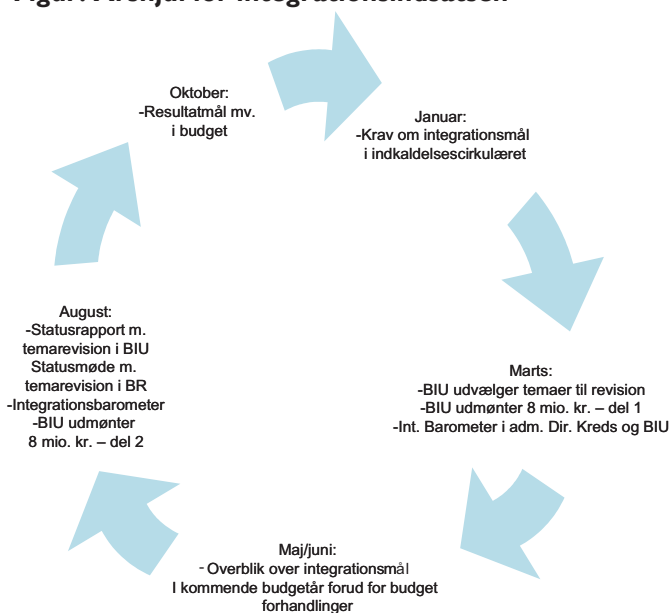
Figur 1 Årshjul for integrationsindsatsen

Oktober:
-Resultatmål mv. i budget

Januar:
-Krav om integrationsmål i indkaldelsescirkulæret

Marts:
-BIU udvælger temaer til revision
-BIU udmønter 8 mio. kr. – del 1
-Int. Barometer i adm. Dir. Kreds og BIU

Maj/juni:
- Overblik over integrationsmål I kommende budgetår forud for budget forhandlinger

August:
-Statusrapport m. temarevision i BIU
Statusmøde m. temarevision i BR
-Integrationsbarometer
-BIU udmønter 8 mio. kr. – del 2